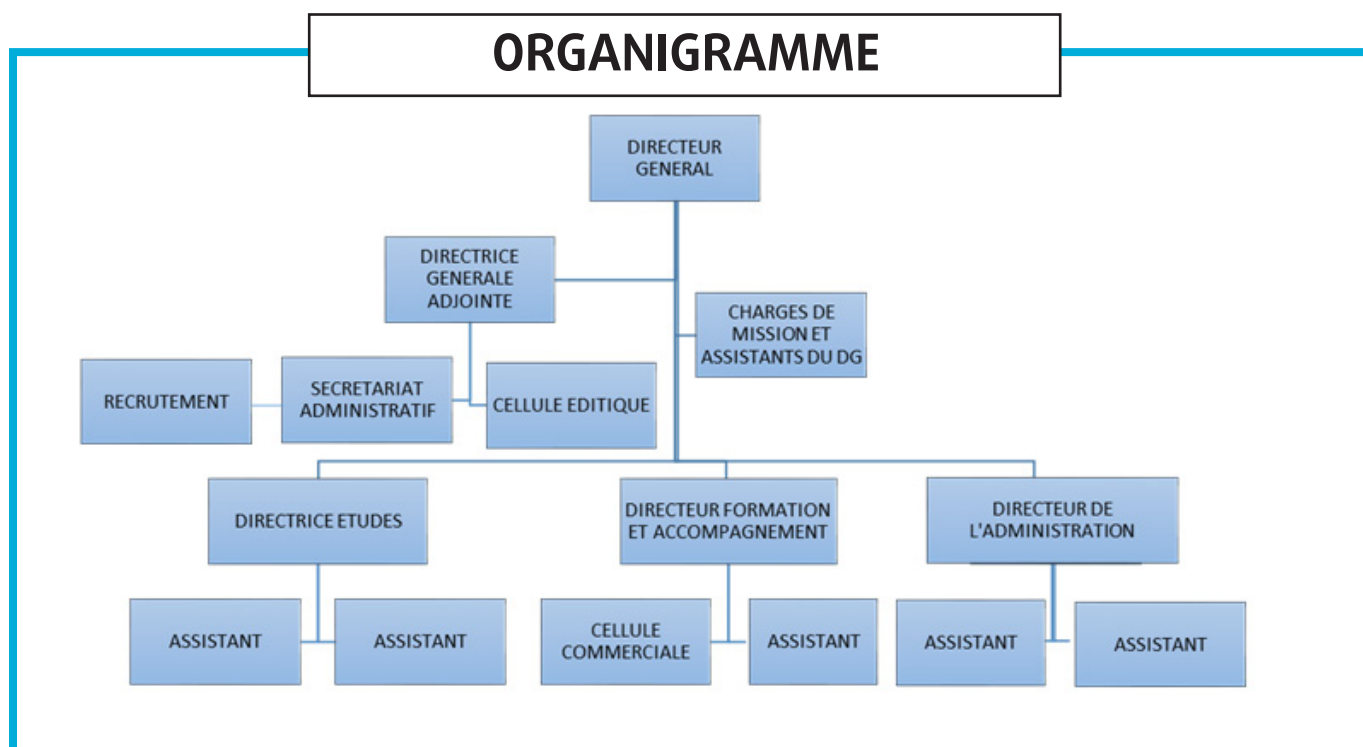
ORGANIGRAMME

DIRECTEUR GENERAL

DIRECTRICE GENERALE ADJOINTE

CHARGES DE MISSION ET ASSISTANTS DU DG

RECRUTEMENT

SECRETARIAT ADMINISTRATIF

CELLULE EDITIQUE

DIRECTRICE ETUDES

DIRECTEUR FORMATION ET ACCOMPAGNEMENT

DIRECTEUR DE L'ADMINISTRATION

ASSISTANT

ASSISTANT

CELLULE COMMERCIALE

ASSISTANT

ASSISTANT

ASSISTANT